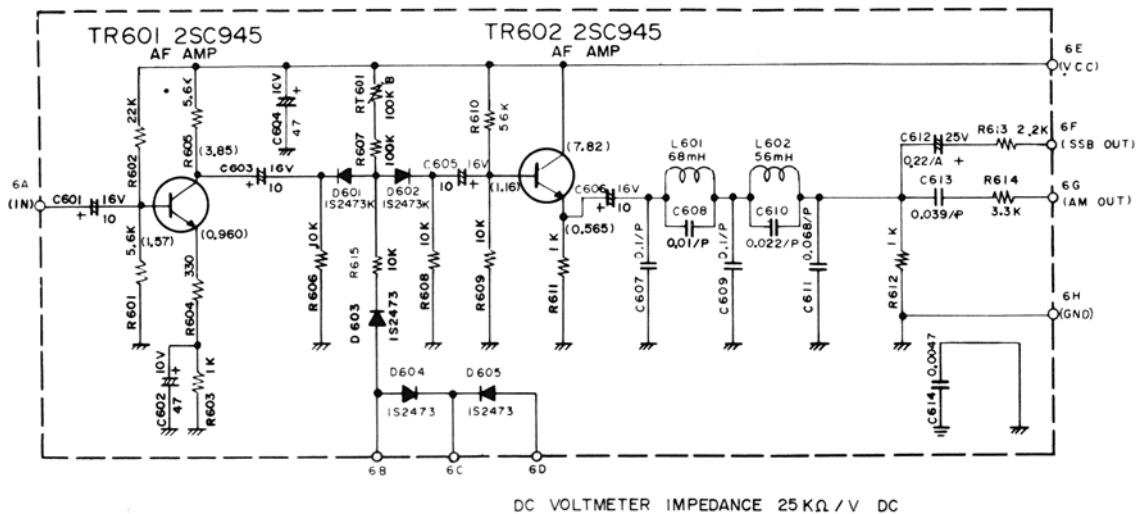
TR601 2SC945
AF AMP

TR602 2SC945
AF AMP

6E (VCC)
6F (SSB OUT)
6G (AM OUT)
6H (GND)
6A (IN)

C601 16V 10
R602 22K
R601 5.6K
(1.57)
R605 5.6K
(3.85)
(0.960)
R604 330
C602 10V 47
R603 1K
C604 16V 47
C603 16V 10
R606 10K
D601 1S2473K
RT601 100K B
R607 100K
D602 1S2473K
R615 10K
D603 1S2473
D604 1S2473
D605 1S2473
6B
6C
6D
C605 16V 10
R608 10K
R610 56K
R609 10K
(1.16)
(7.82)
C606 16V 10
(0.565)
R611 1K
L601 68mH
C608 0.01/P
C607 0.1/P
L602 56mH
C610 0.022/P
C609 0.1/P
C611 0.068/P
C612 25V 0.22/A
R613 2.2K
C613 0.039/P
R614 3.3K
R612 1K
C614 0.0047

DC VOLTMETER IMPEDANCE 25 KΩ / V DC